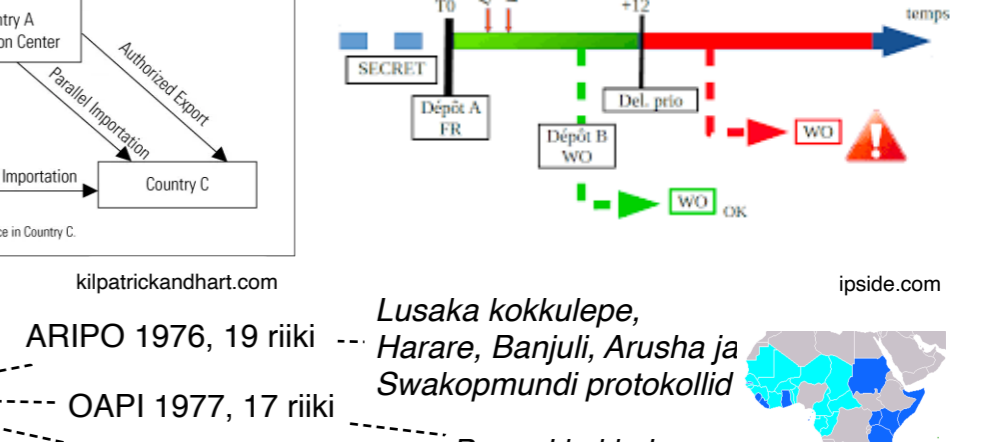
ntry A
on Center

Authorized Export

Parallel Importation

Importation

Country C

ce in Country C.

kilpatrickandhart.com

T0

+12

temps

SECRET

Dépôt A
FR

Dépôt B
WO

Del. prio

WO

WO OK

ipside.com

ARIPO 1976, 19 riiki

OAPI 1977, 17 riiki

Lusaka kokkulepe, Harare, Banjuli, Arusha ja Swakopmundi protokollid

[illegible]